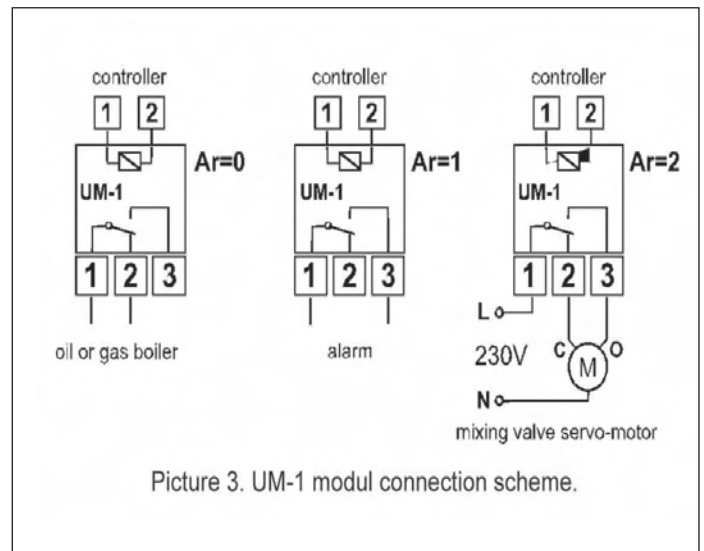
controller
1 2
Ar=0
UM-1
1 2 3
oil or gas boiler

controller
1 2
Ar=1
UM-1
1 2 3
alarm

controller
1 2
Ar=2
UM-1
1 2 3
L
230V
C O
M
N
mixing valve servo-motor

Picture 3. UM-1 modul connection scheme.